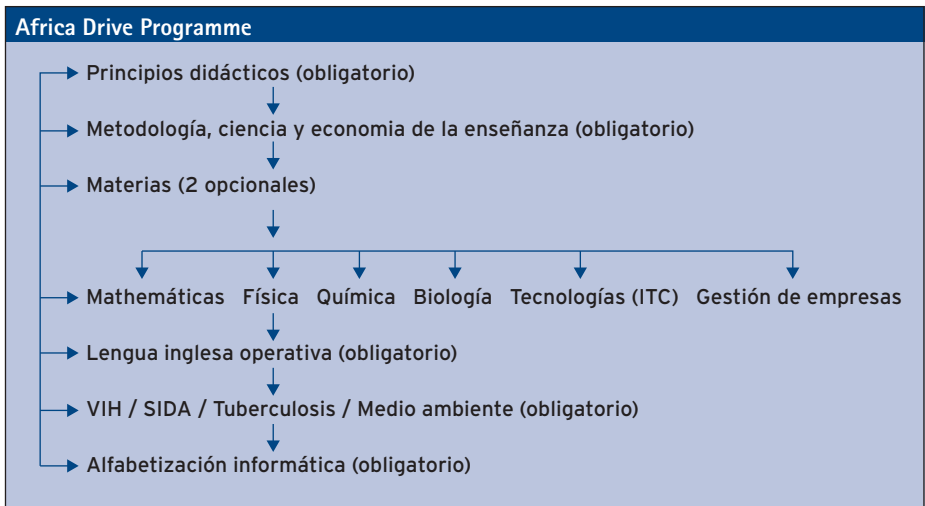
Africa Drive Programme

Principios didácticos (obligatorio)

Metodología, ciencia y economia de la enseñanza (obligatorio)

Materias (2 opcionales)

Mathemáticas Física Química Biología Tecnologías (ITC) Gestión de empresas

Lengua inglesa operativa (obligatorio)

VIH / SIDA / Tuberculosis / Medio ambiente (obligatorio)

Alfabetización informática (obligatorio)